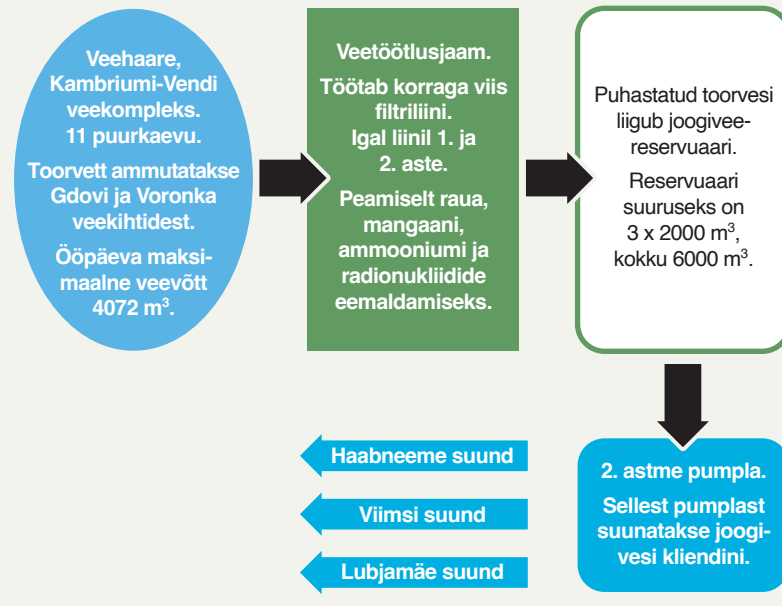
Veehaare, Kambriumi-Vendi veekompleks. 11 puurkaevu.

Toorvett ammutatakse Gdovi ja Voronka veekihtidest.

Ööpäeva maksimaalne veevõtt 4072 m$^3$.

Veetöötlusjaam.

Töötab korraga viis filtriliini. Igal liinil 1. ja 2. aste.

Peamiselt raua, mangaani, ammooniumi ja radionukliidide eemaldamiseks.

Puhastatud toorvesi liigub joogiveereservuaari.

Reservuaari suuruseks on 3 x 2000 m$^3$, kokku 6000 m$^3$.

2. astme pumpla.

Sellest pumplast suunatakse joogivesi kliendini.

Haabneeme suund

Viimsi suund

Lubjamäe suund